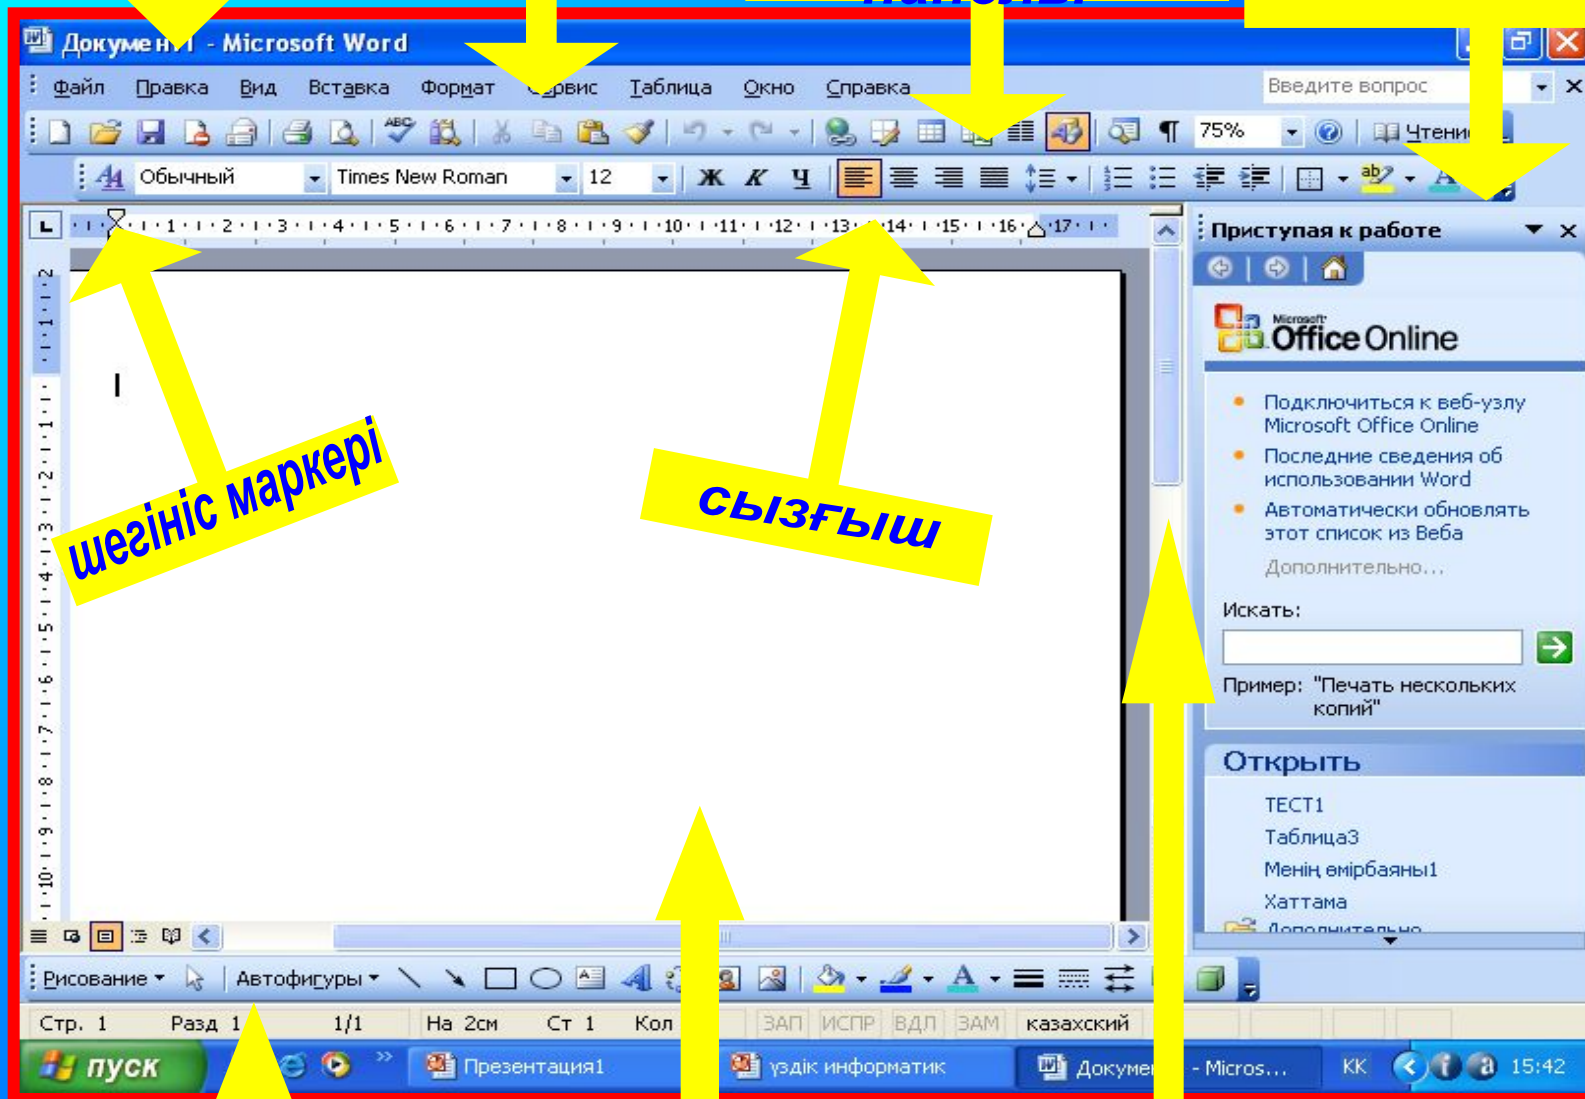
панель

Докуме нт1 - Microsoft Word

Файл Правка Вид Вставка Формат Сервис Таблица Окно Справка

Введите вопрос

75% Чтение

Обычный Times New Roman 12

Ж К Ч

Приступая к работе

Office Online

Подключиться к веб-узлу Microsoft Office Online

Последние сведения об использовании Word

Автоматически обновлять этот список из Веба

Дополнительно...

Искать:

Пример: "Печать нескольких копий"

Открыть

ТЕСТ1

Таблица3

Менің өмірбаяны1

Хаттама

Дополнительно...

шегініс маркері

сызғыш

Рисование Автофигуры

Стр. 1 Разд 1 1/1 На 2см Ст 1 Кол ЗАП ИСПР ВДЛ ЗАМ казахский

пуск Презентация1 үздік информатик Докуме - Micros... KK 15:42